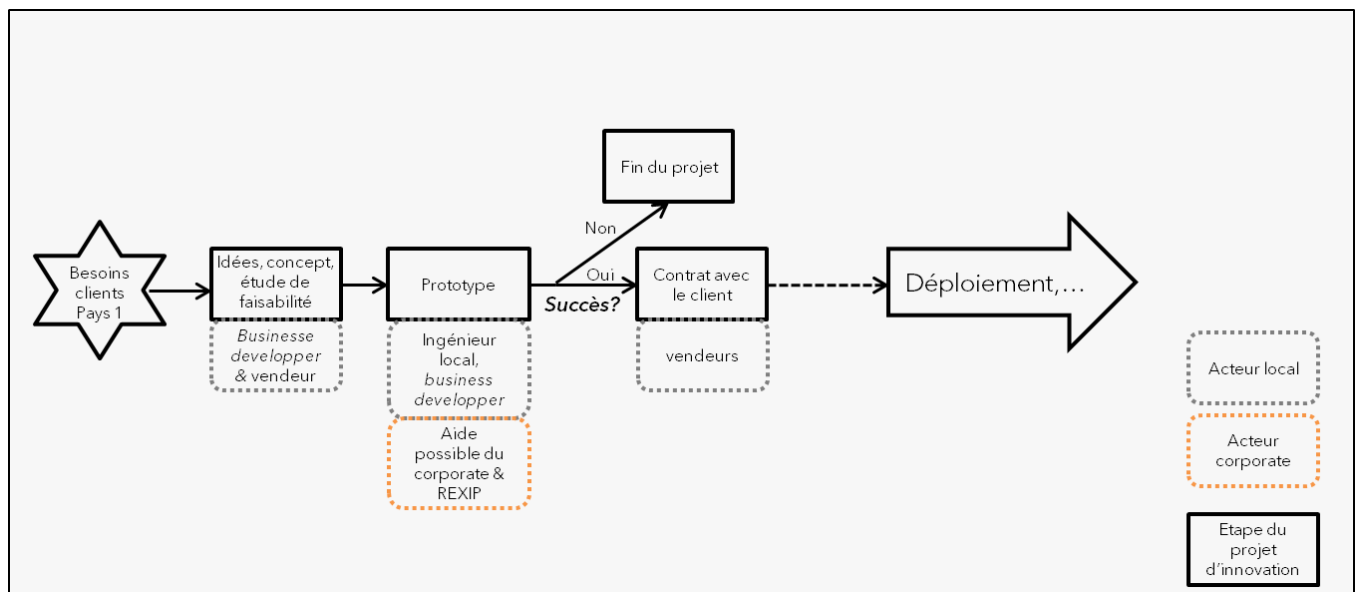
Besoins clients Pays 1

Idées, concept, étude de faisabilité

*Businesse developper* & vendeur

Prototype

Ingénieur local, *business developper*

Aide possible du corporate & REXIP

Fin du projet

Non

Oui

**Succès?**

Contrat avec le client

vendeurs

Déploiement,…

Acteur local

Acteur corporate

Etape du projet d'innovation